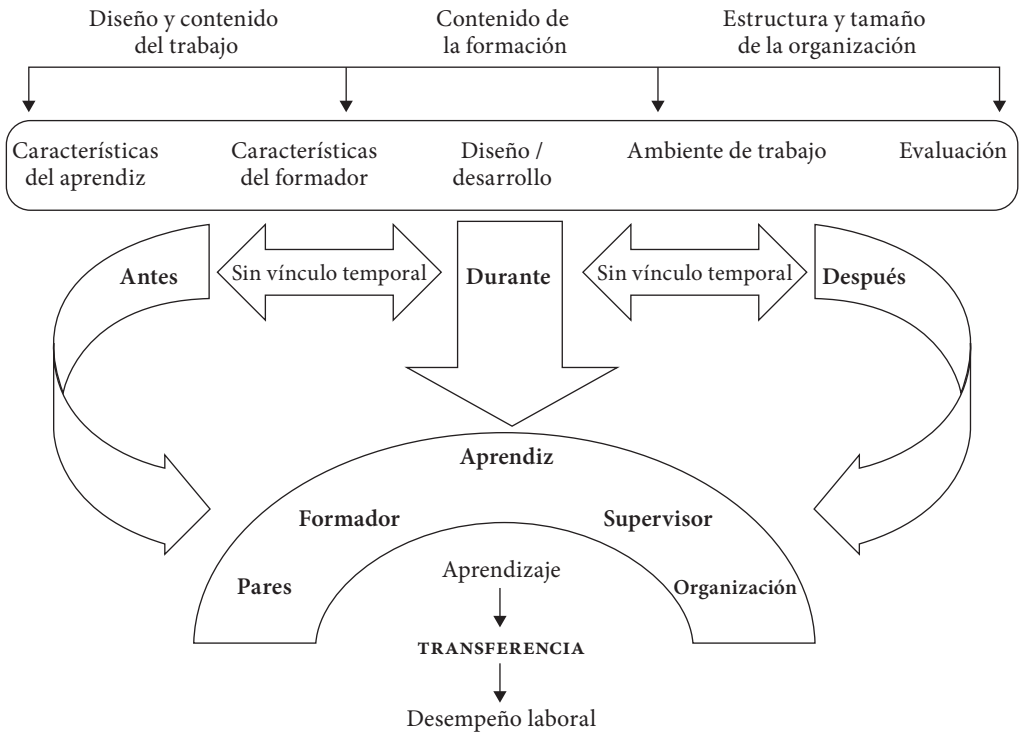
Diseño y contenido del trabajo

Contenido de la formación

Estructura y tamaño de la organización

Características del aprendiz

Características del formador

Diseño / desarrollo

Ambiente de trabajo

Evaluación

Antes

Sin vínculo temporal

Durante

Sin vínculo temporal

Después

Aprendiz

Formador

Supervisor

Pares

Aprendizaje

Organización

TRANSFERENCIA

Desempeño laboral